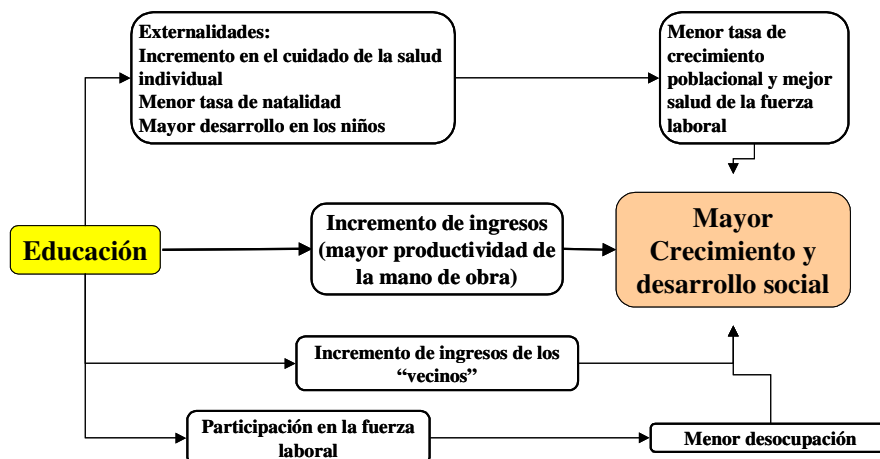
Externalidades:
Incremento en el cuidado de la salud individual
Menor tasa de natalidad
Mayor desarrollo en los niños

Menor tasa de crecimiento poblacional y mejor salud de la fuerza laboral

Educación

Incremento de ingresos (mayor productividad de la mano de obra)

Mayor Crecimiento y desarrollo social

Incremento de ingresos de los "vecinos"

Participación en la fuerza laboral

Menor desocupación